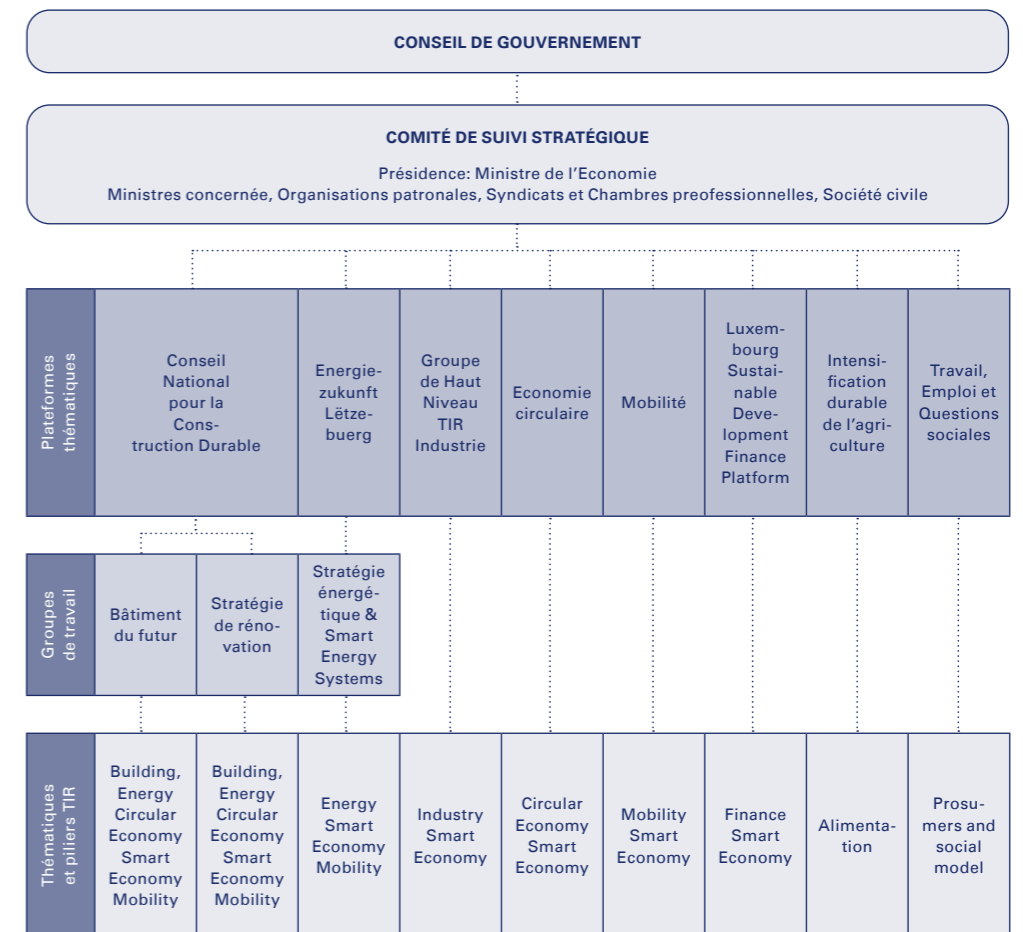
CONSEIL DE GOUVERNEMENT

COMITÉ DE SUIVI STRATÉGIQUE

Présidence: Ministre de l'Economie
Ministres concernée, Organisations patronales, Syndicats et Chambres preofessionnelles, Société civile

| Plateformes thématiques | Conseil National pour la Construction Durable | Energiezukunft Lëtzebuerg | Groupe de Haut Niveau TIR Industrie | Economie circulaire | Mobilité | Luxembourg Sustainable Development Finance Platform | Intensification durable de l'agriculture | Travail, Emploi et Questions sociales |
|---|---|---|---|---|---|---|---|---|

| Groupes de travail | Bâtiment du futur | Stratégie de rénovation | Stratégie énergétique & Smart Energy Systems |
|---|---|---|---|

| Thématiques et piliers TIR | Building, Energy Circular Economy Smart Economy Mobility | Building, Energy Circular Economy Smart Economy Mobility | Energy Smart Economy Mobility | Industry Smart Economy | Circular Economy Smart Economy | Mobility Smart Economy | Finance Smart Economy | Alimentation | Prosumers and social model |
|---|---|---|---|---|---|---|---|---|---|